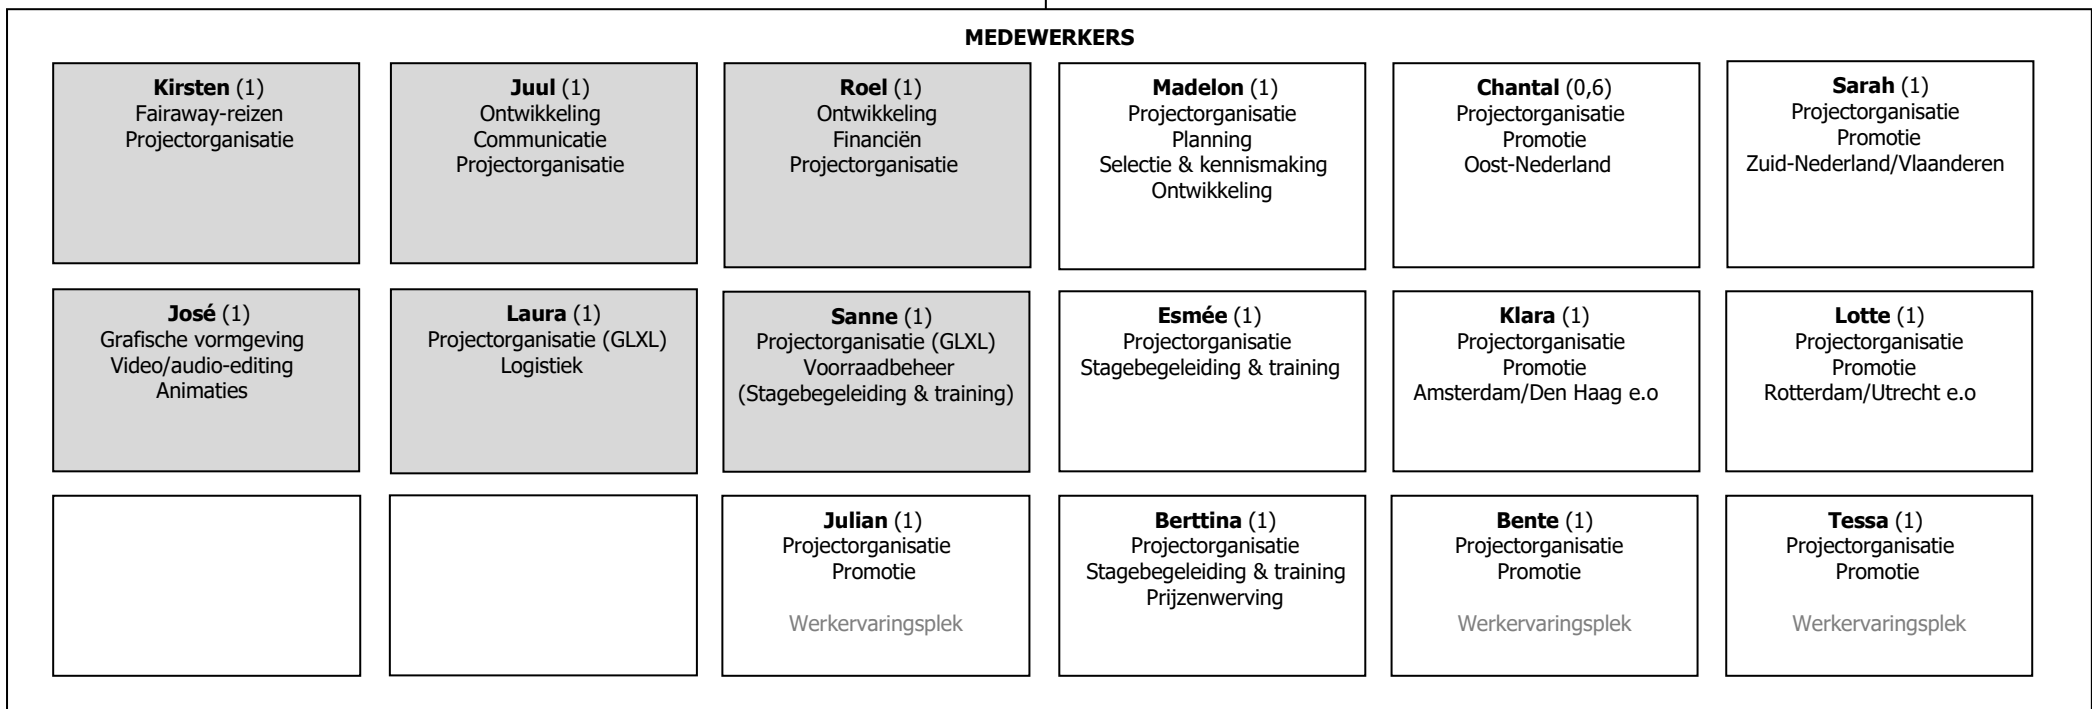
MEDEWERKERS

Kirsten (1)
Fairaway-reizen
Projectorganisatie

Juul (1)
Ontwikkeling
Communicatie
Projectorganisatie

Roel (1)
Ontwikkeling
Financiën
Projectorganisatie

Madelon (1)
Projectorganisatie
Planning
Selectie & kennismaking
Ontwikkeling

Chantal (0,6)
Projectorganisatie
Promotie
Oost-Nederland

Sarah (1)
Projectorganisatie
Promotie
Zuid-Nederland/Vlaanderen

José (1)
Grafische vormgeving
Video/audio-editing
Animaties

Laura (1)
Projectorganisatie (GLXL)
Logistiek

Sanne (1)
Projectorganisatie (GLXL)
Voorraadbeheer
(Stagebegeleiding & training)

Esmée (1)
Projectorganisatie
Stagebegeleiding & training

Klara (1)
Projectorganisatie
Promotie
Amsterdam/Den Haag e.o

Lotte (1)
Projectorganisatie
Promotie
Rotterdam/Utrecht e.o

Julian (1)
Projectorganisatie
Promotie

Werkervaringsplek

Berttina (1)
Projectorganisatie
Stagebegeleiding & training
Prijzenwerving

Bente (1)
Projectorganisatie
Promotie

Werkervaringsplek

Tessa (1)
Projectorganisatie
Promotie

Werkervaringsplek